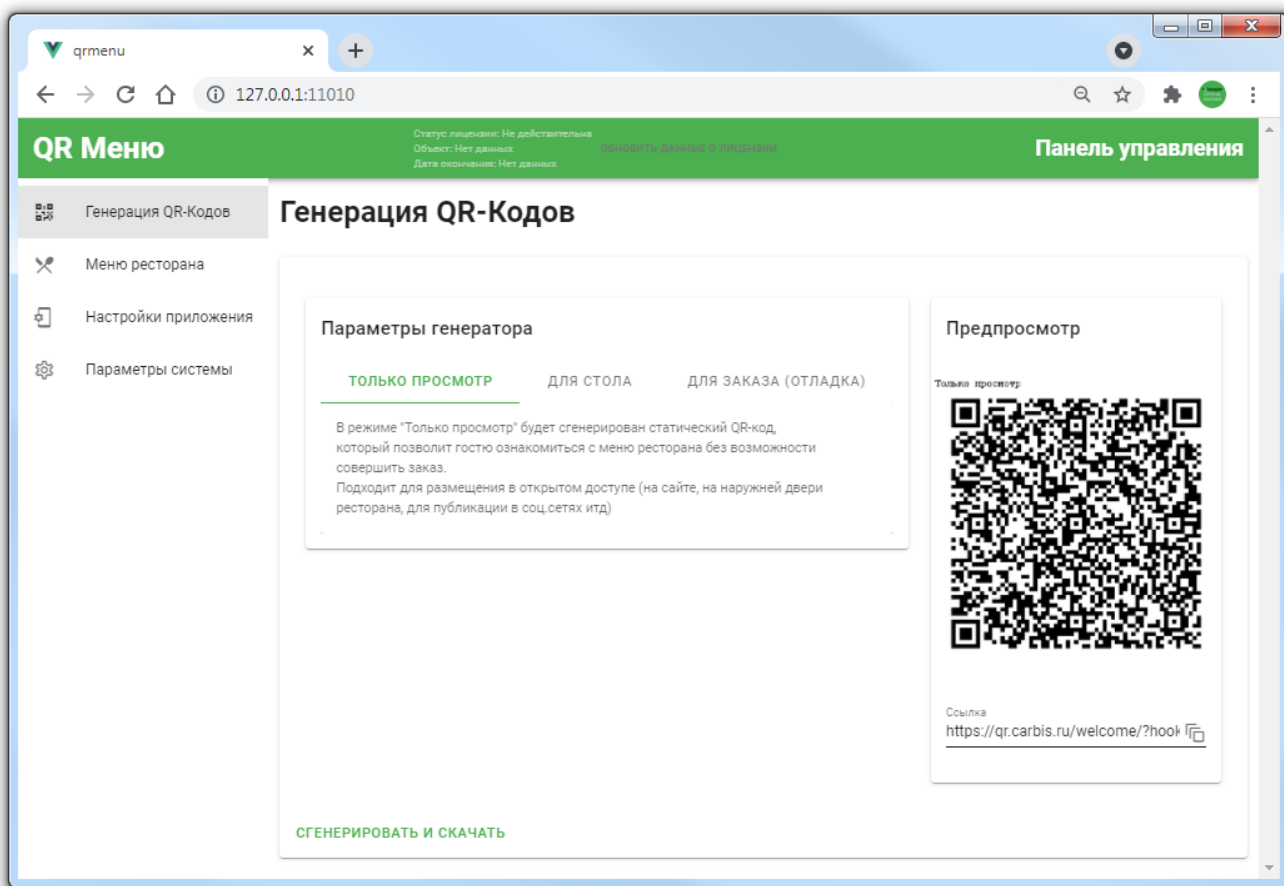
qrmenu

127.0.0.1:11010

QR Меню

Статус лицензии: Не действительна
Объект: Нет данных
Дата окончания: Нет данных

ОБНОВИТЬ ДАННЫЕ О ЛИЦЕНЗИИ

Панель управления

Генерация QR-Кодов

Меню ресторана

Настройки приложения

Параметры системы

Генерация QR-Кодов

Параметры генератора

ТОЛЬКО ПРОСМОТР

ДЛЯ СТОЛА

ДЛЯ ЗАКАЗА (ОТЛАДКА)

В режиме "Только просмотр" будет сгенерирован статический QR-код, который позволит гостю ознакомиться с меню ресторана без возможности совершить заказ.
Подходит для размещения в открытом доступе (на сайте, на наружней двери ресторана, для публикации в соц.сетях итд)

Предпросмотр

Только просмотр

Ссылка
https://qr.carbis.ru/welcome/?hook

СГЕНЕРИРОВАТЬ И СКАЧАТЬ